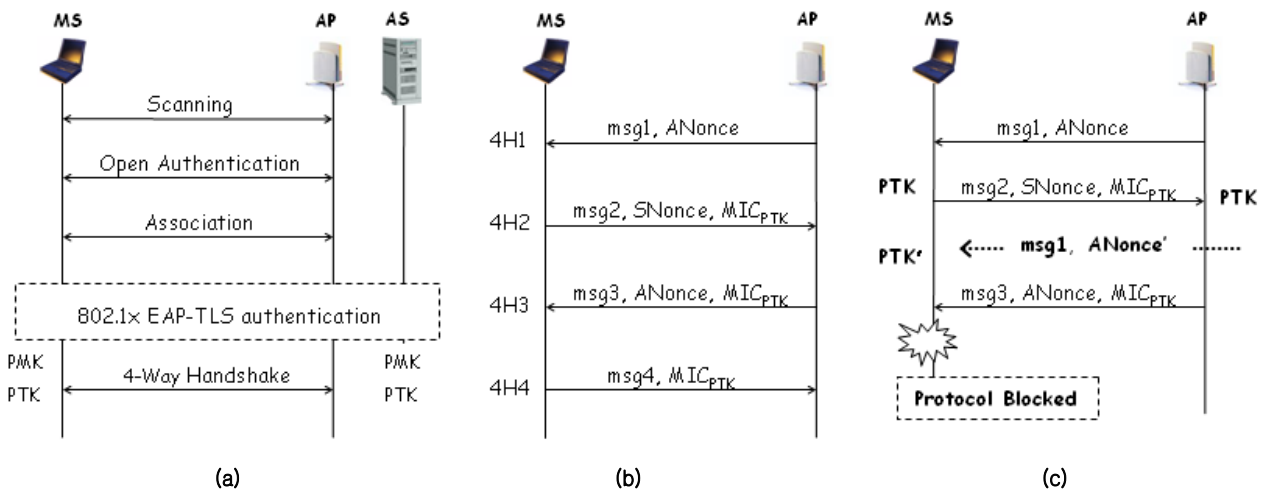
MS AP AS

Scanning

Open Authentication

Association

802.1x EAP-TLS authentication

PMK PMK

PTK 4-Way Handshake PTK

(a)

MS AP

4H1 msg1, ANonce

4H2 msg2, SNonce, $MIC_{PTK}$

4H3 msg3, ANonce, $MIC_{PTK}$

4H4 msg4, $MIC_{PTK}$

(b)

MS AP

msg1, ANonce

PTK msg2, SNonce, $MIC_{PTK}$ PTK

PTK' msg1, ANonce'

msg3, ANonce, $MIC_{PTK}$

Protocol Blocked

(c)